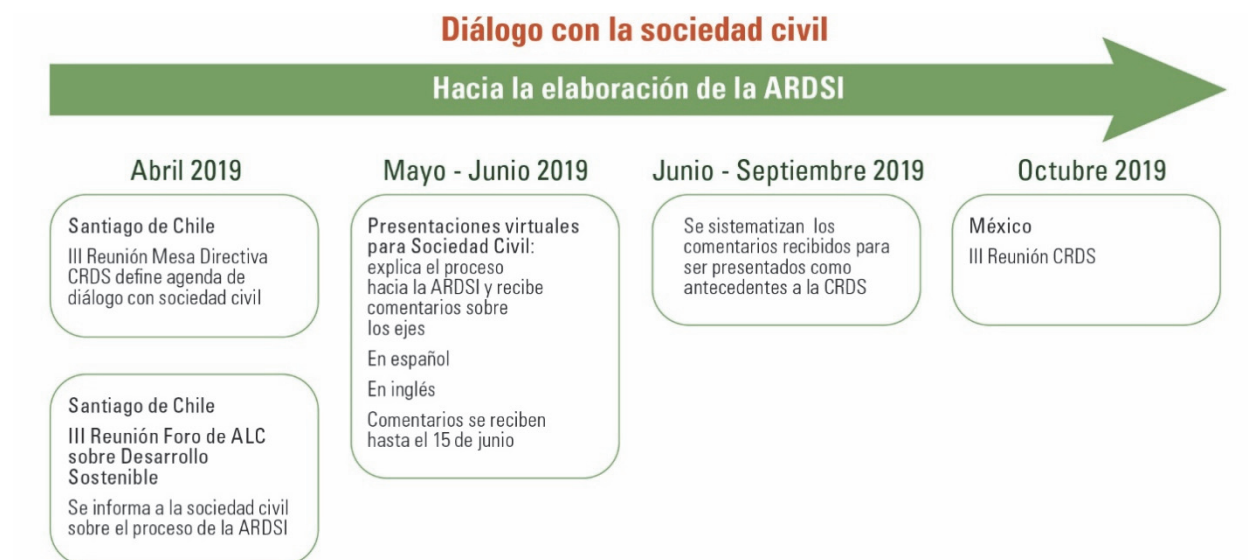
Diálogo con la sociedad civil

Hacia la elaboración de la ARDSI

Abril 2019

Santiago de Chile

III Reunión Mesa Directiva CRDS define agenda de diálogo con sociedad civil

Santiago de Chile

III Reunión Foro de ALC sobre Desarrollo Sostenible

Se informa a la sociedad civil sobre el proceso de la ARDSI

Mayo - Junio 2019

Presentaciones virtuales para Sociedad Civil: explica el proceso hacia la ARDSI y recibe comentarios sobre los ejes

En español

En inglés

Comentarios se reciben hasta el 15 de junio

Junio - Septiembre 2019

Se sistematizan los comentarios recibidos para ser presentados como antecedentes a la CRDS

Octubre 2019

México

III Reunión CRDS